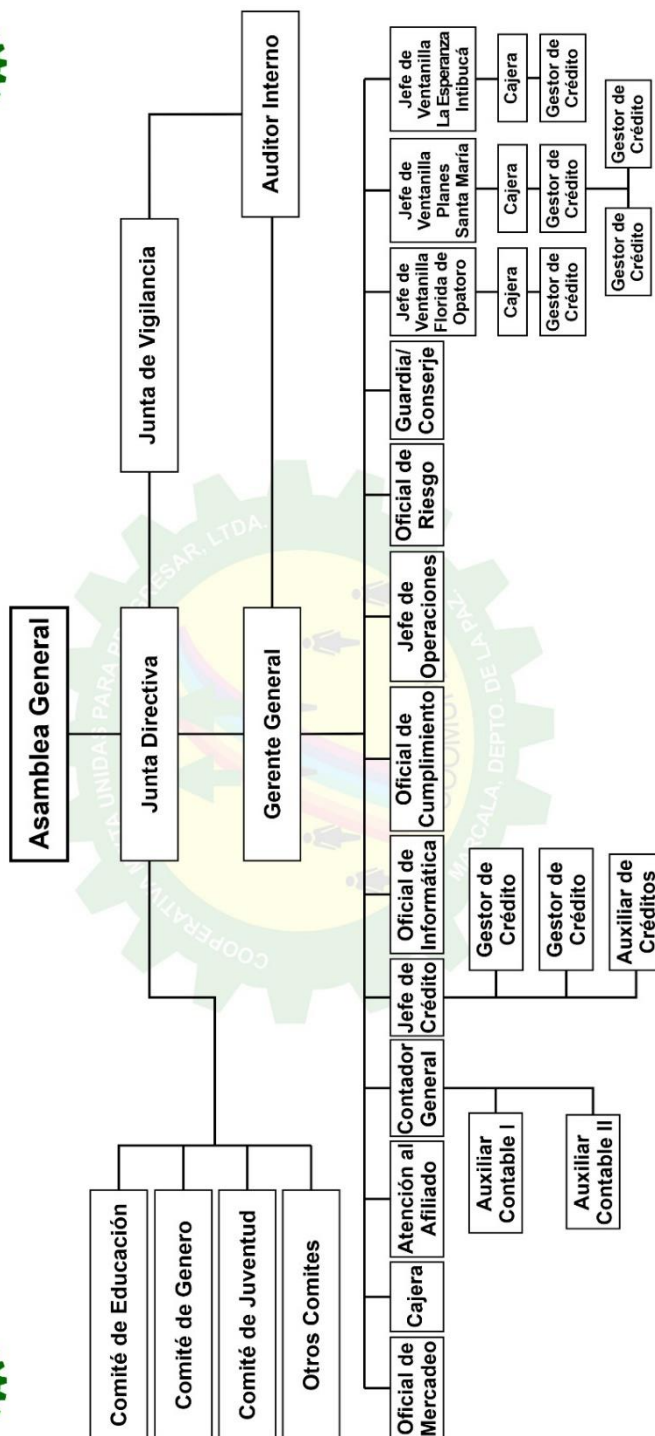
Asamblea General

Junta Directiva

Junta de Vigilancia

Auditor Interno

Gerente General

Comité de Educación

Comité de Genero

Comité de Juventud

Otros Comites

Oficial de Mercadeo

Cajera

Atención al Afiliado

Contador General

Auxiliar Contable I

Auxiliar Contable II

Jefe de Crédito

Gestor de Crédito

Gestor de Crédito

Auxiliar de Créditos

Oficial de Informática

Oficial de Cumplimiento

Jefe de Operaciones

Oficial de Riesgo

Guardia/ Conserje

Jefe de Ventanilla Florida de Opatoro

Cajera

Gestor de Crédito

Jefe de Ventanilla Planes Santa María

Cajera

Gestor de Crédito

Gestor de Crédito

Gestor de Crédito

Jefe de Ventanilla La Esperanza Intibucá

Cajera

Gestor de Crédito

COOPERATIVA MIXTA UNIDAS PARA PROGRESAR, LTDA. MARCALA, DEPTO. DE LA PAZ

COOMUPL